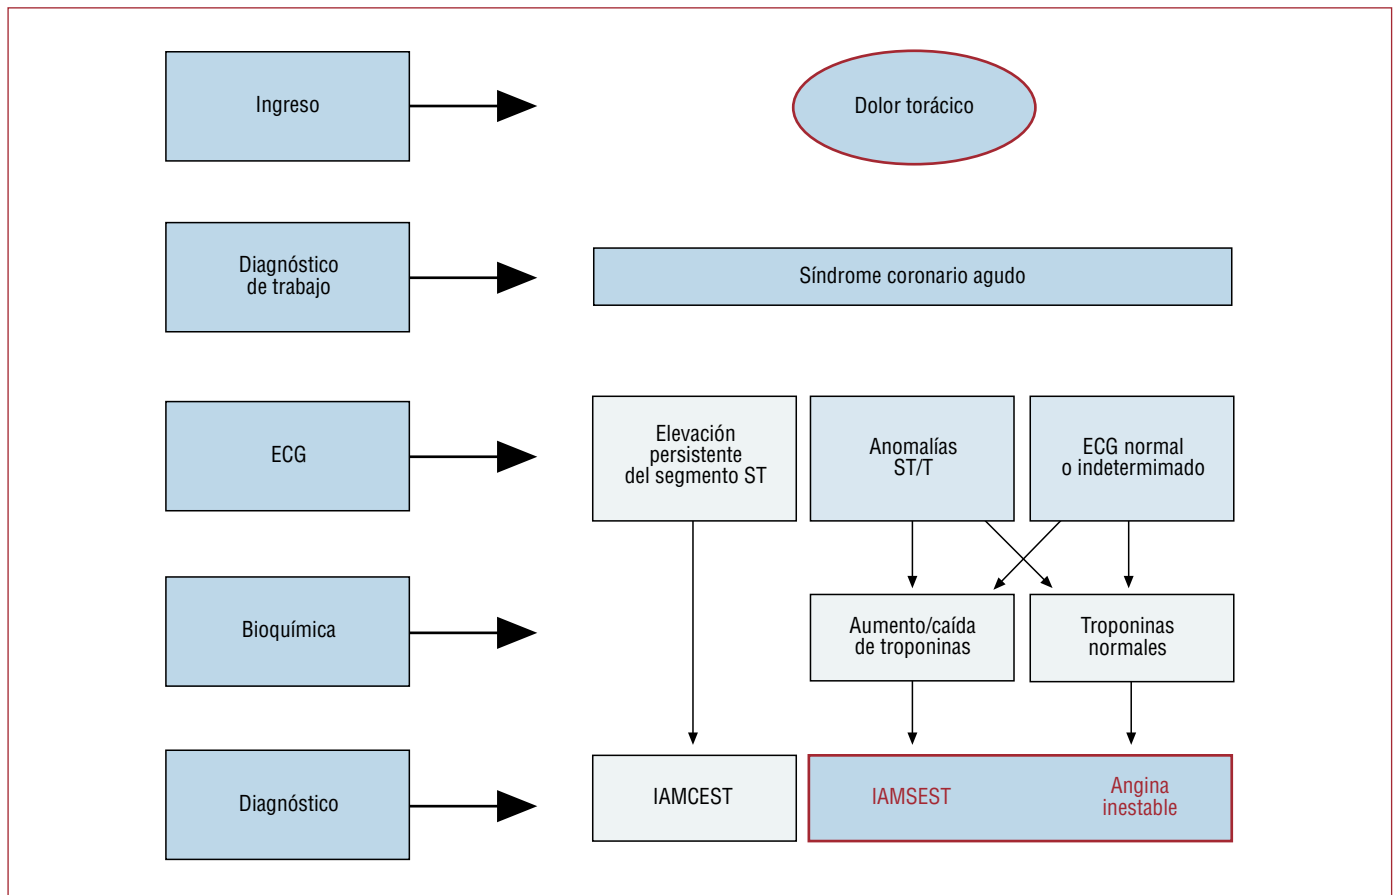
Ingreso

Dolor torácico

Diagnóstico de trabajo

Síndrome coronario agudo

ECG

Elevación persistente del segmento ST

Anomalías ST/T

ECG normal o indetermimado

Bioquímica

Aumento/caída de troponinas

Troponinas normales

Diagnóstico

IAMCEST

IAMSEST

Angina inestable